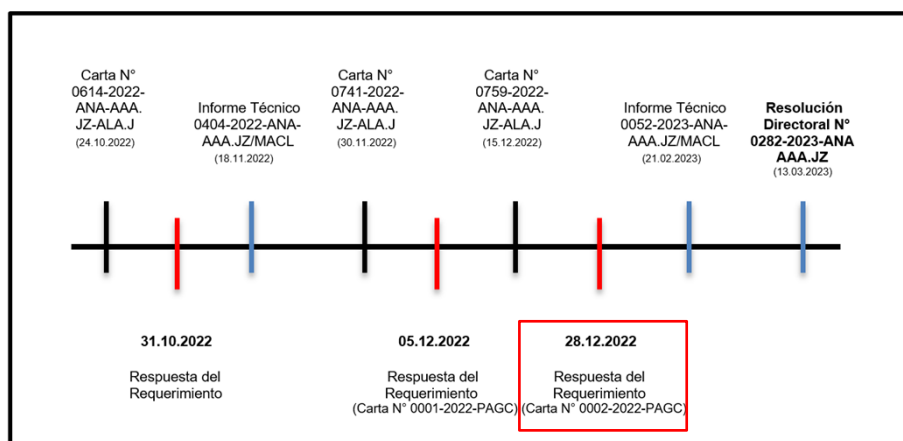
Carta N° 0614-2022-ANA-AAA. JZ-ALA.J
(24.10.2022)

Informe Técnico 0404-2022-ANA-AAA.JZ/MACL
(18.11.2022)

Carta N° 0741-2022-ANA-AAA. JZ-ALA.J
(30.11.2022)

Carta N° 0759-2022-ANA-AAA. JZ-ALA.J
(15.12.2022)

Informe Técnico 0052-2023-ANA-AAA.JZ/MACL
(21.02.2023)

**Resolución Directoral N° 0282-2023-ANA AAA.JZ**
(13.03.2023)

**31.10.2022**

Respuesta del Requerimiento

**05.12.2022**

Respuesta del Requerimiento
(Carta N° 0001-2022-PAGC)

**28.12.2022**

Respuesta del Requerimiento
(Carta N° 0002-2022-PAGC)